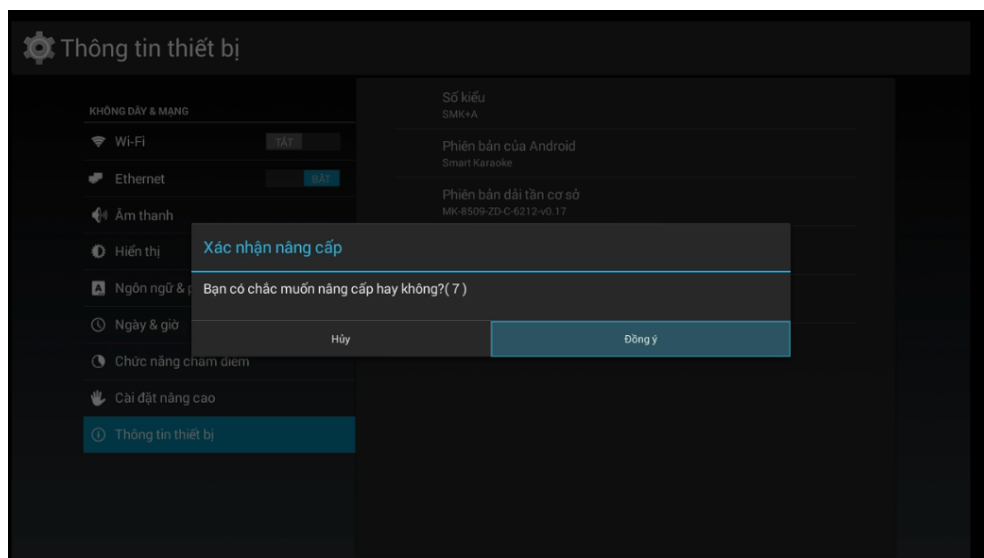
Thông tin thiết bị

KHÔNG DÂY & MẠNG

Wi-Fi TẮT

Ethernet BẬT

Âm thanh

Hiển thị

Ngôn ngữ & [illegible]

Ngày & giờ

Chức năng chấm điểm

Cài đặt nâng cao

Thông tin thiết bị

Số kiểu
SMK+A

Phiên bản của Android
Smart Karaoke

Phiên bản dải tần cơ sở
MK-8509-ZD-C-6212-v0.17

Xác nhận nâng cấp

Bạn có chắc muốn nâng cấp hay không?( 7 )

Hủy

Đồng ý